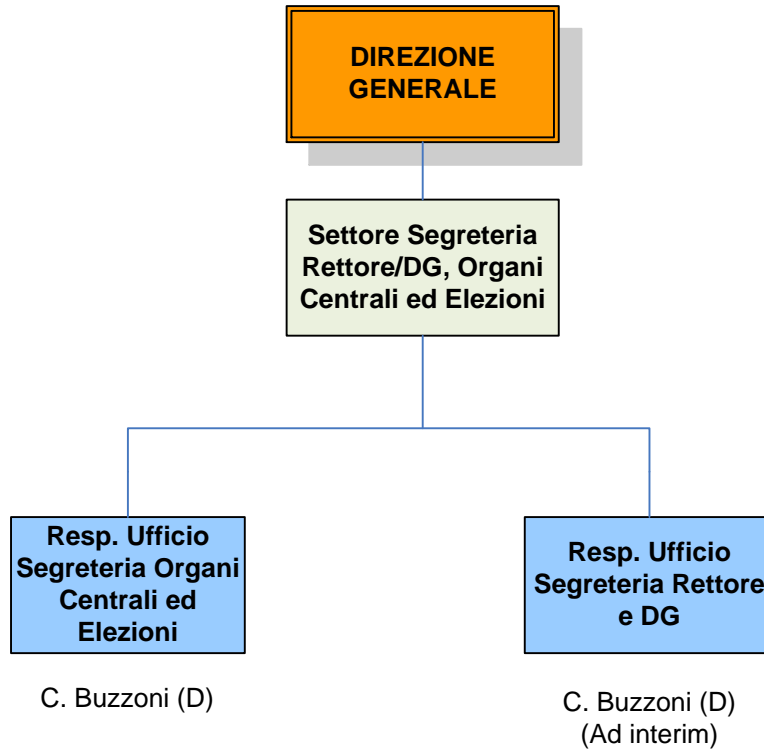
DIREZIONE GENERALE

Settore Segreteria Rettore/DG, Organi Centrali ed Elezioni

Resp. Ufficio Segreteria Organi Centrali ed Elezioni

C. Buzzoni (D)

Resp. Ufficio Segreteria Rettore e DG

C. Buzzoni (D)
(Ad interim)